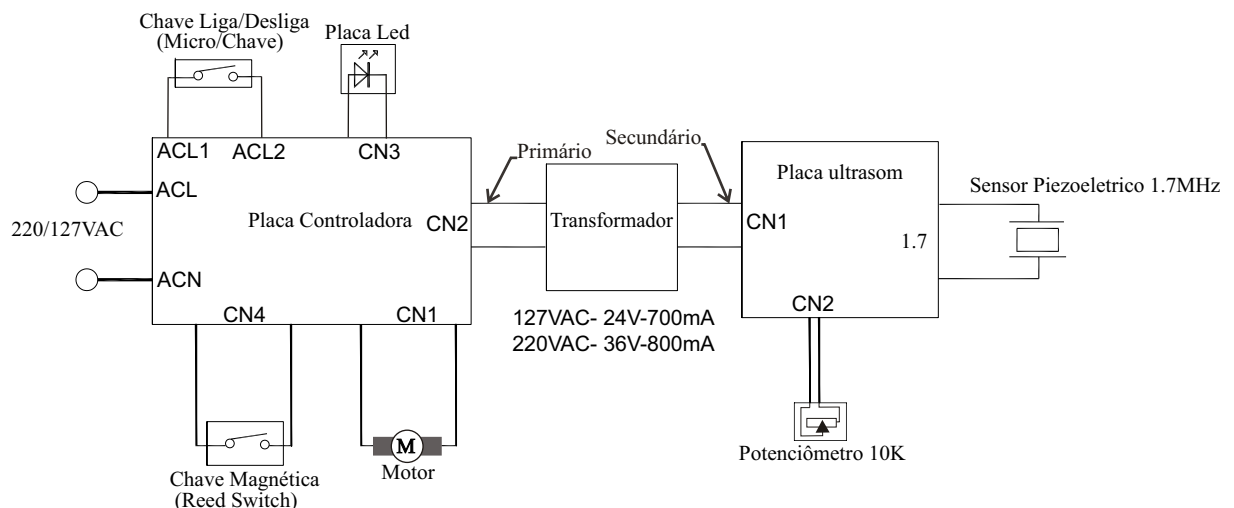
Chave Liga/Desliga
(Micro/Chave)

Placa Led

ACL1 ACL2 CN3

ACL

220/127VAC

Placa Controladora

CN2

ACN

CN4 CN1

Primário

Transformador

Secundário

127VAC- 24V-700mA
220VAC- 36V-800mA

Placa ultrasom

CN1

1.7

CN2

Sensor Piezoeletrico 1.7MHz

Potenciômetro 10K

Chave Magnética
(Reed Switch)

M

Motor